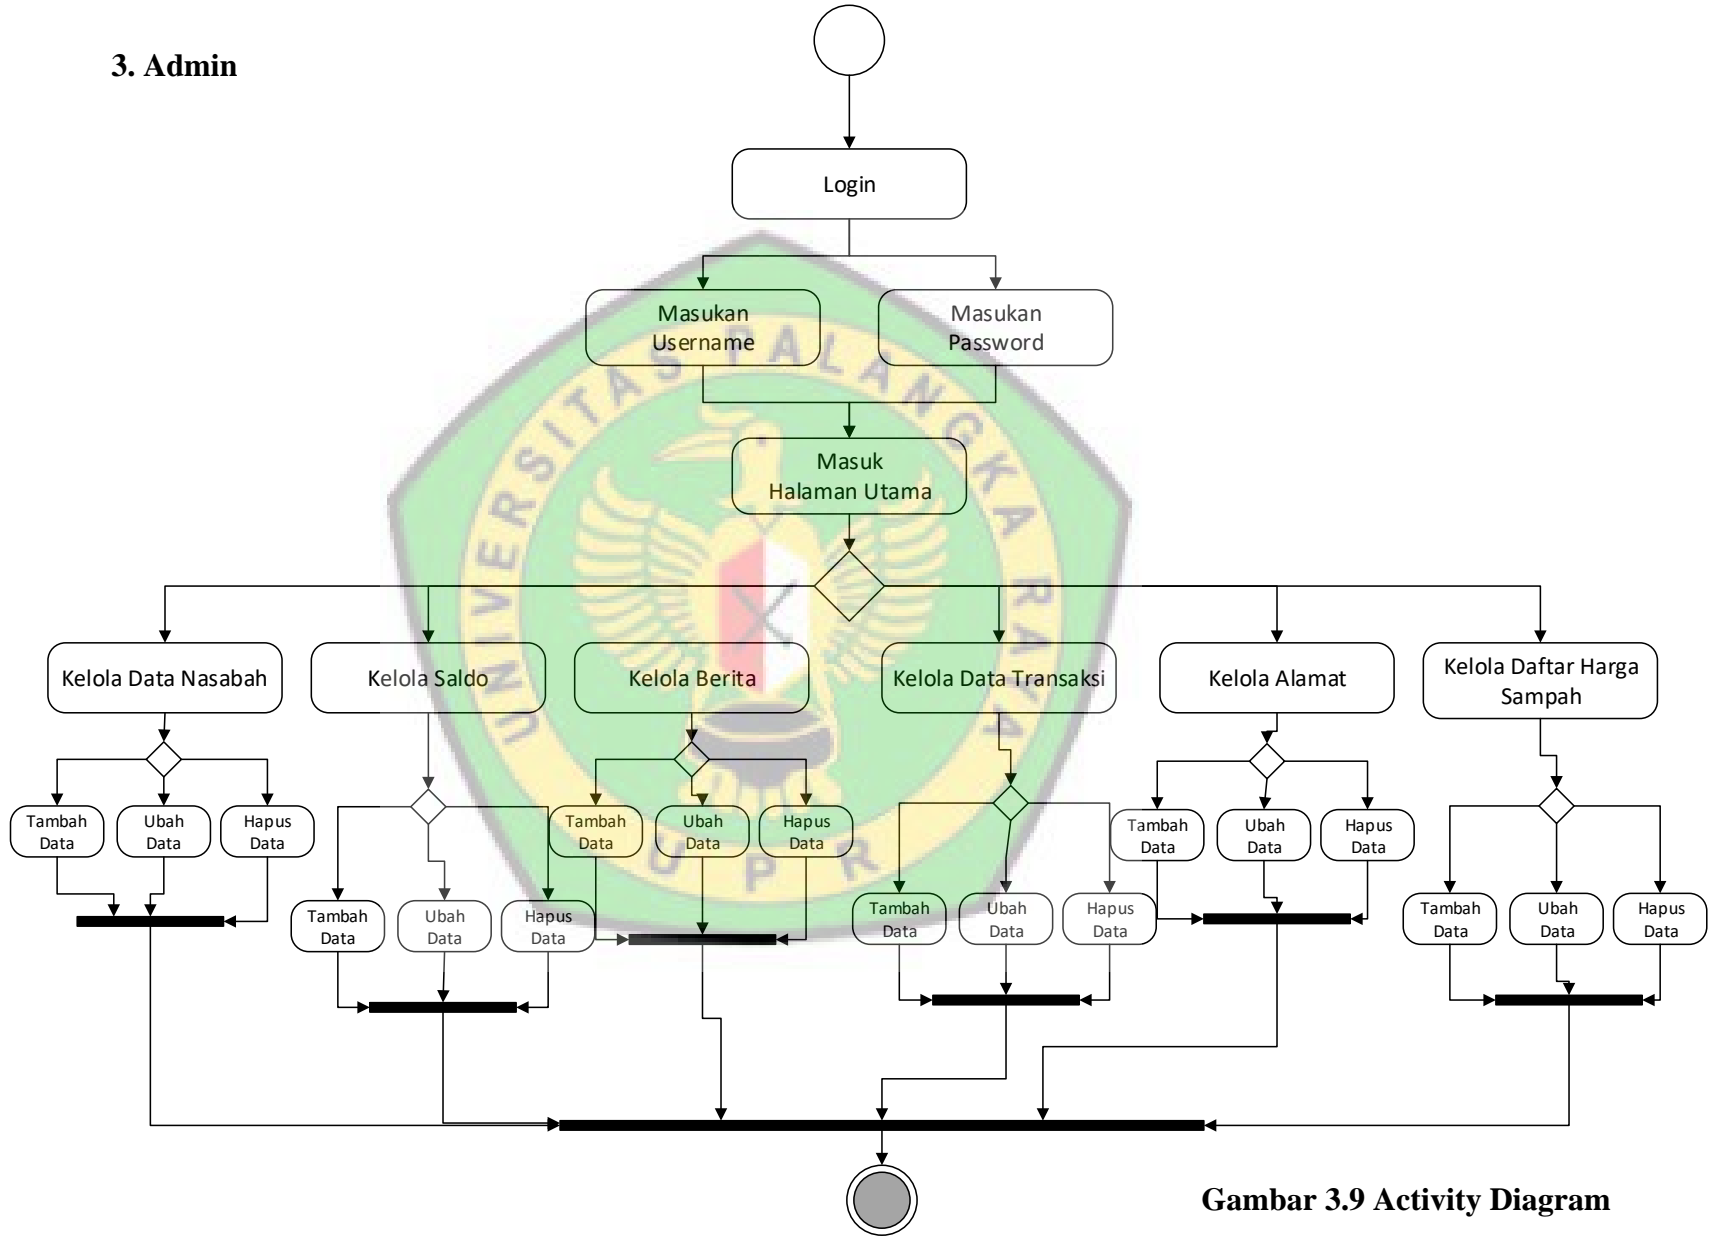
3. Admin

Login

Masukan Username

Masukan Password

Masuk Halaman Utama

Kelola Data Nasabah

Kelola Saldo

Kelola Berita

Kelola Data Transaksi

Kelola Alamat

Kelola Daftar Harga Sampah

Tambah Data

Ubah Data

Hapus Data

Tambah Data

Ubah Data

Hapus Data

Tambah Data

Ubah Data

Hapus Data

Tambah Data

Ubah Data

Hapus Data

Tambah Data

Ubah Data

Hapus Data

Tambah Data

Ubah Data

Hapus Data

Gambar 3.9 Activity Diagram